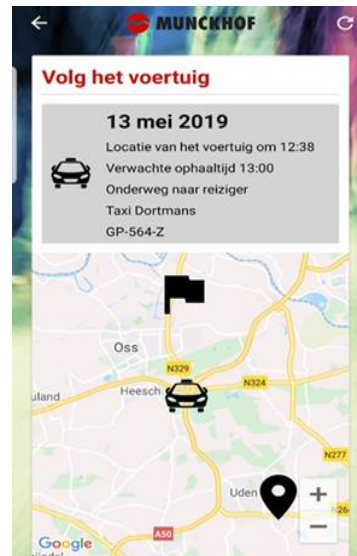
MUNCKHOF

Volg het voertuig

13 mei 2019

Locatie van het voertuig om 12:38
Verwachte ophaaltijd 13:00
Onderweg naar reiziger
Taxi Dortmans
GP-564-Z

Oss
N329
N324
uland
Heesch
N277
Uden
+
−
Google
A50